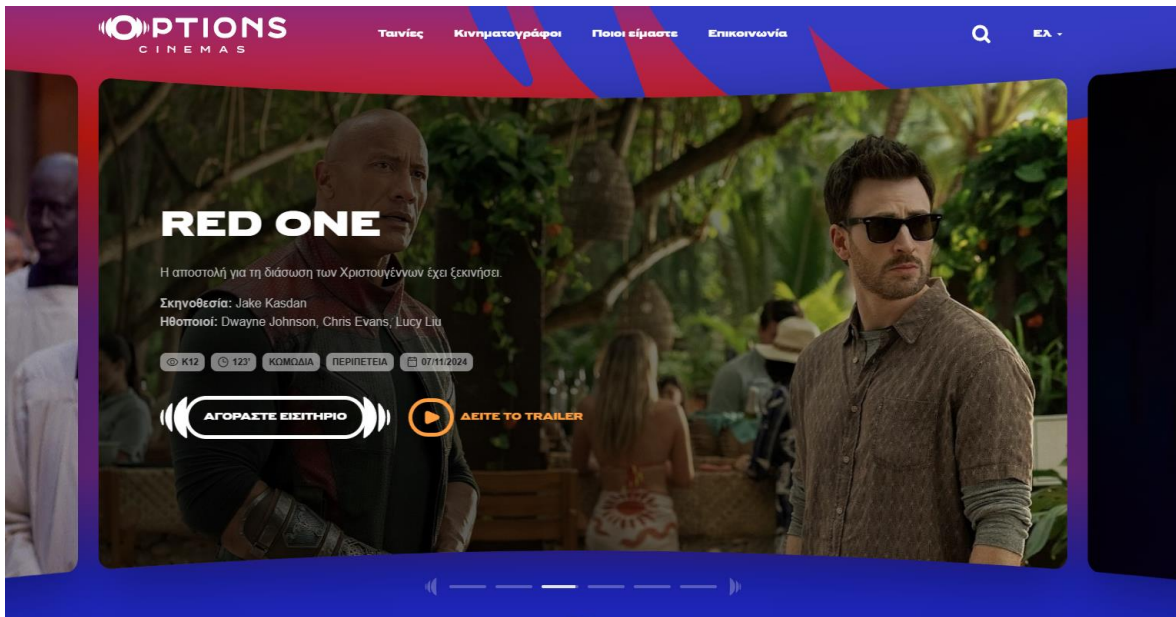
OPTIONS
CINEMAS

Ταινίες Κινηματογράφοι Ποιοι είμαστε Επικοινωνία

ΕΛ

RED ONE

Η αποστολή για τη διάσωση των Χριστουγέννων έχει ξεκινήσει.

Σκηνοθεσία: Jake Kasdan
Ηθοποιοί: Dwayne Johnson, Chris Evans, Lucy Liu

K12 123' ΚΩΜΩΔΙΑ ΠΕΡΙΠΕΤΕΙΑ 07/11/2024

ΑΓΟΡΑΣΤΕ ΕΙΣΙΤΗΡΙΟ ΔΕΙΤΕ ΤΟ TRAILER